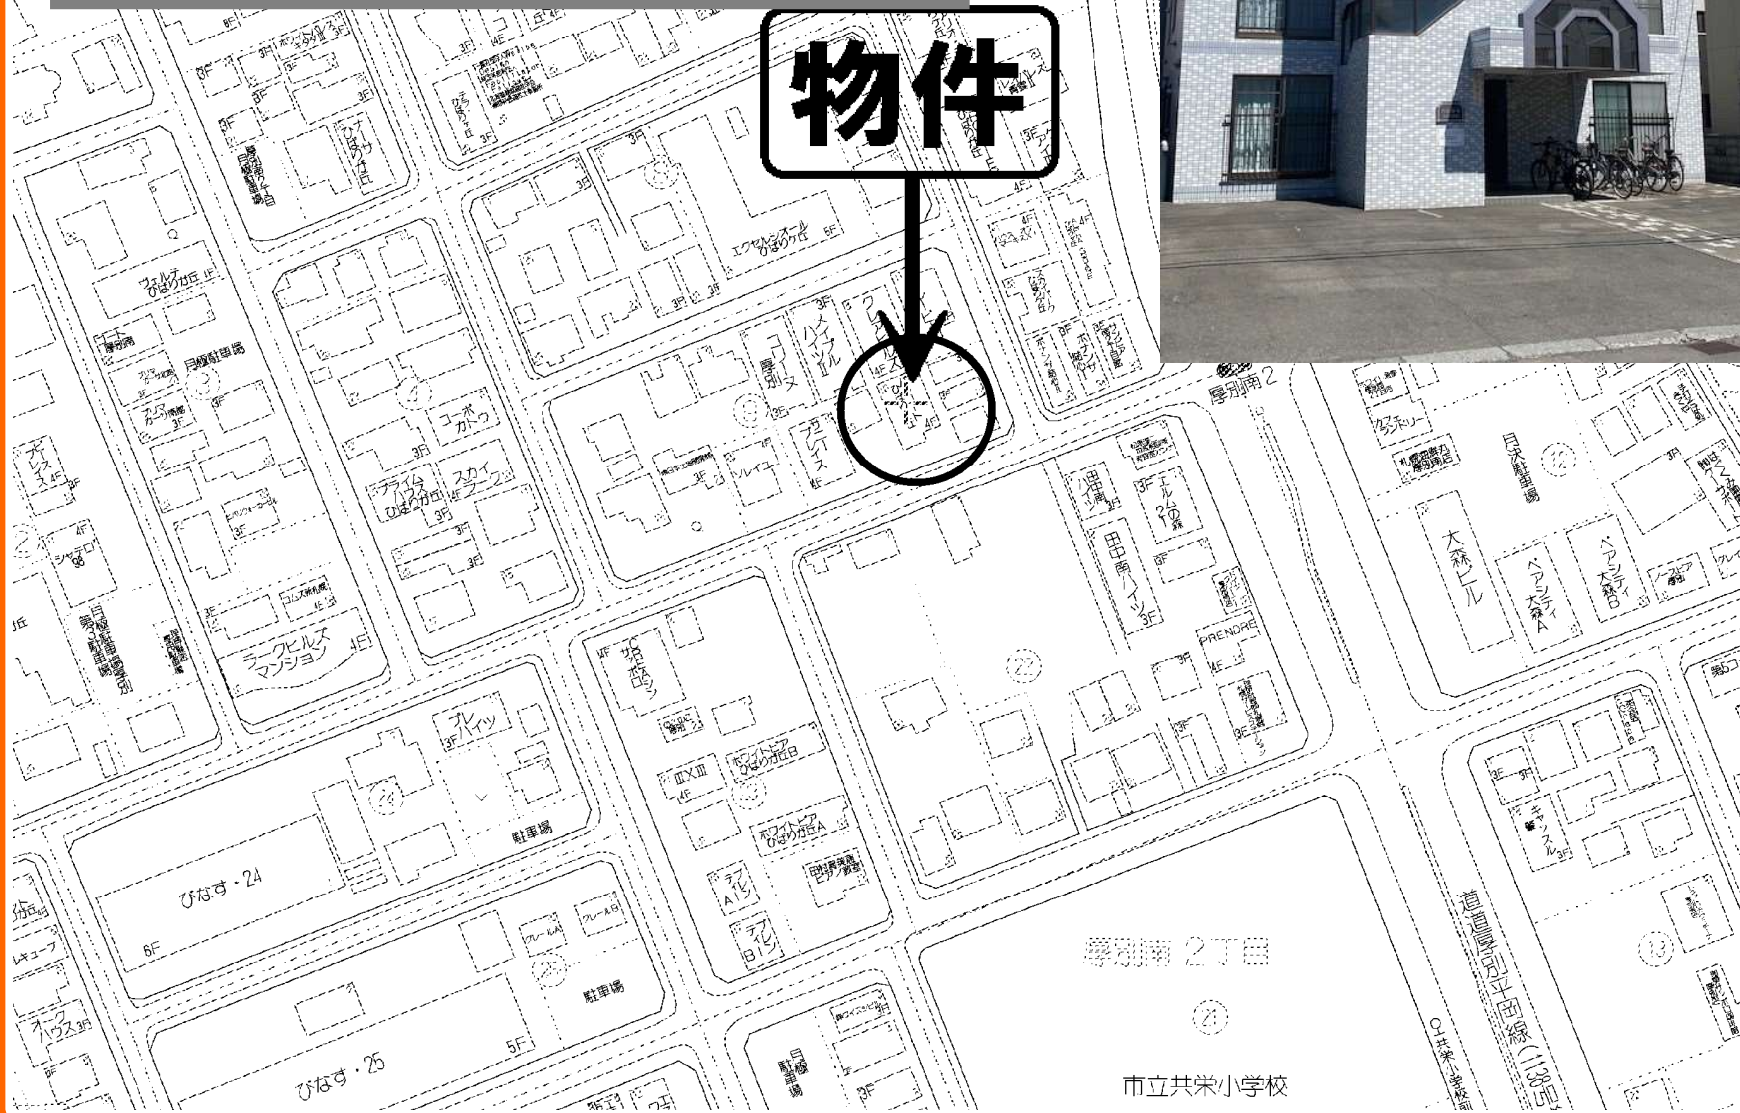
物件

厚別南2

ヴェルデひばりが丘 4F

月極駐車場

エクセレントシャトーひばりが丘 5F

コーポカトウ

ブライムハイツひばりが丘

スカイビューラ2

コーリア厚別

メゾンハイソル II

ラークヒルズマンション 4F

シャトロー98

月極駐車場

プレハイツ

駐車場

ぴなす・24

6F

ぴなす・25

5F

駐車場

CBサロン広

ホワイトピアひばりが丘B

ホワイトピアひばりが丘A

ラ・アイA1

ラ・アイB1

田中荘ハイツ

田中荘ハイツ 3F

エルひばりが丘

PRENDRE

大森ビル

ペアシティ大森A

ペアシティ大森B

月決駐車場

キャッスル

厚別南 2丁目

市立共栄小学校

道道厚別平岡線

駐車場

月極駐車場